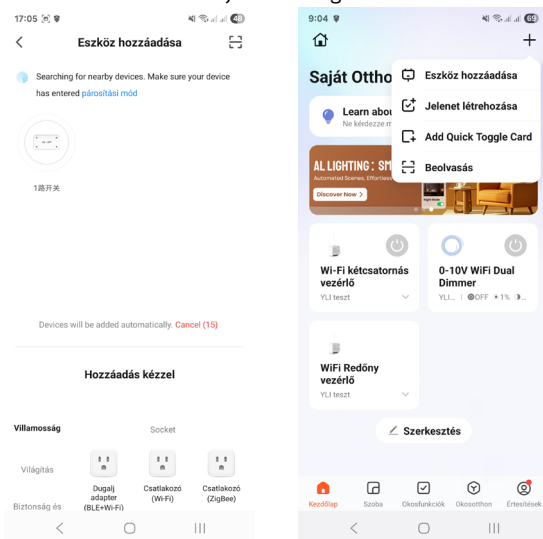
17:05 48

Eszköz hozzáadása

Searching for nearby devices. Make sure your device has entered párosítási mód

1路开关

Devices will be added automatically. Cancel (15)

Hozzáadás kézzel

Villamosság

Világítás

Biztonság és

Socket

Dugalj adapter (BLE+Wi-Fi)

Csatlakozó (Wi-Fi)

Csatlakozó (ZigBee)

9:04 69

Saját Ottho

Learn abou
Ne kérdezze m

AL LIGHTING : SM
Automated Scenes, Effortless
Discover Now >

Eszköz hozzáadása

Jelenet létrehozása

Add Quick Toggle Card

Beolvasás

Wi-Fi kétcsatornás vezérlő
YLI teszt

0-10V WiFi Dual Dimmer
YLI... | OFF 1%

WiFi Redőny vezérlő
YLI teszt

Szerkesztés

Kezdőlap

Szoba

Okosfunkciók

Okosotthon

Értesítések